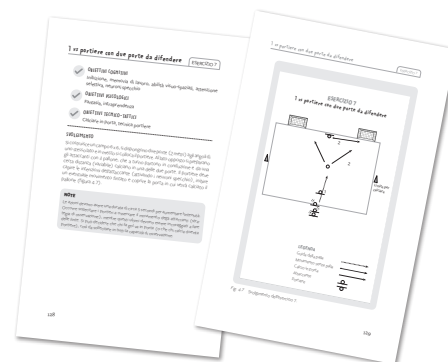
1 vs portiere con due porte da difendere

ESERCIZIO 7

OBIETTIVI COGNITIVI
Valutazione, memoria di lavoro, abilità visuo-spaziali, attenzione selettiva, neuroni specchio

OBIETTIVI EMOZIONALI
Fiducia, incoraggiamento

OBIETTIVI TECNICO-TATTICI
Calciare in porta, tecnica portiere

SVOLGIMENTO
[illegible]

NOTE
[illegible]

128

1 vs portiere con due porte da difendere

Esercizio 7

ESERCIZIO 7
1 vs portiere con due porte da difendere

1

2

A

A

Fig. 4.7 Svolgimento dell'esercizio 7.

LEGENDA
Conduzione palla
Movimento senza palla
Calcio in porta
Giocatore
Portiere

129